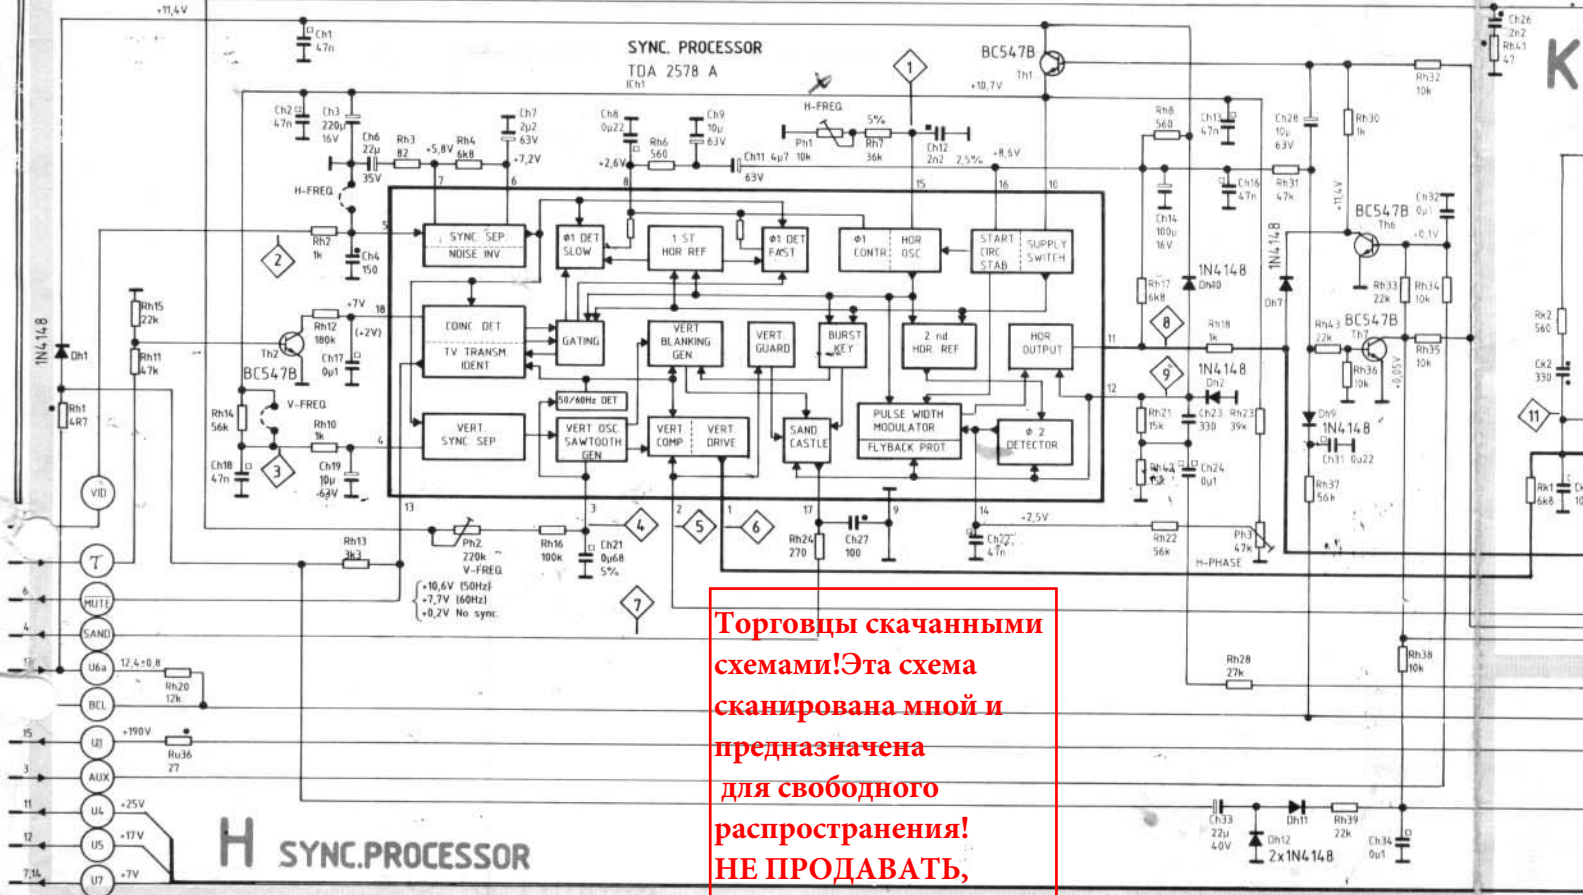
+11,4V
Ch1 47n
SYNC. PROCESSOR
TDA 2578 A
ICh1
BC547B
Th1
+10,7V
H-FREQ
Ph1 10k
5%
Rh7 36k
Ch12 2n2 2,5%
+8,5V
Ch2 47n
Ch3 220μ 16V
Ch6 22μ 35V
Rh3 82
+5,8V
Rh4 6k8
Ch7 2μ2 63V
+7,2V
Ch8 0μ22
Rh6 560
+2,6V
Ch9 10μ 63V
Ch11 4μ7 63V
Rh8 560
Ch13 47n
Ch28 10μ 63V
Rh30 1k
Rh32 10k
Ch26 2n2
Rh41 47
K
H-FREQ
Rh2 1k
Ch4 150
SYNC SEP
NOISE INV
Φ1 DET SLOW
1 ST HOR REF
Φ1 DET FAST
Φ1 CONTR
HOR OSC
START CIRC STAB
SUPPLY SWITCH
Ch14 100μ 16V
Ch16 47n
Rh31 47k
+11,4V
Ch32 0μ1
BC547B
Th6
-0,1V
1N4148
Rh15 22k
Rh11 4k7
1N4148
Dh1
Rh1 4R7
+7V
Rh12 180k
(+2V)
Th2
BC547B
Ch17 0μ1
COINC DET
TV TRANSM IDENT
GATING
VERT BLANKING GEN
VERT GUARD
BURST KEY
2 nd HOR REF
HOR OUTPUT
Rh17 6k8
1N4148
Dh10
Dh7
Rh33 22k
Rh34 10k
Rh43 22k
BC547B
Th7
Rh35 10k
Rh36 10k
-0,05V
Rk2 560
Ck2 330
Rh18 1k
8
9
1N4148
Dh2
50/60Hz DET
Rh14 56k
V-FREQ
Rh10 1k
VERT SYNC SEP
VERT OSC SAWTOOTH GEN
VERT COMP
VERT DRIVE
SAND CASTLE
PULSE WIDTH MODULATOR
FLYBACK PROT
Φ 2 DETECTOR
Rh21 15k
Ch23 330
Rh23 39k
Dh9
1N4148
Ch31 0μ22
11
Ch18 47n
Ch19 10μ 63V
VID
Rh42 15k
Ch24 0μ1
Rh37 56k
Rk1 6k8
Rh13 3k3
Ph2 220k
V-FREQ
Rh16 100k
Ch21 0μ68 5%
4
5
6
Rh24 270
Ch27 100
+2,5V
Ch22 47n
Rh22 56k
Ph3 47k
H-PHASE
+10,6V (50Hz)
+7,7V (60Hz)
+0,2V No sync.
7
MUTE
SAND
U6a
12,4±0,8
Rh20 12k
BCL
U1
+190V
Ru36 27
AUX
U4
+25V
U5
+17V
U7
+7V
H
SYNC.PROCESSOR
Rh28 27k
Rh38 10k
Ch33 22μ 40V
Dh11
Rh39 22k
Dh12
2x1N4148
Ch34 0μ1
Торговцы скачанными схемами!Эта схема сканирована мной и предназначена для свободного распространения! НЕ ПРОДАВАТЬ,